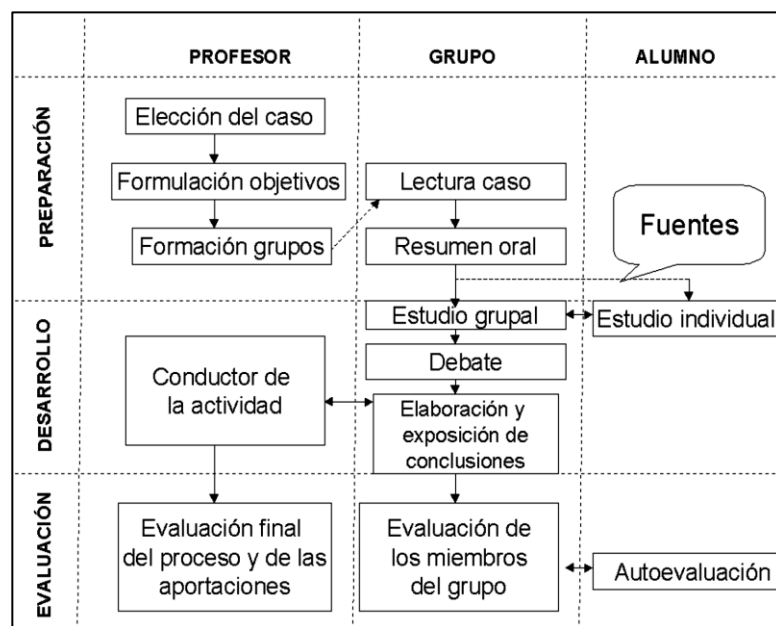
PROFESOR

GRUPO

ALUMNO

PREPARACIÓN

Elección del caso

Formulación objetivos

Formación grupos

Lectura caso

Resumen oral

Fuentes

DESARROLLO

Estudio grupal

Estudio individual

Debate

Conductor de la actividad

Elaboración y exposición de conclusiones

EVALUACIÓN

Evaluación final del proceso y de las aportaciones

Evaluación de los miembros del grupo

Autoevaluación